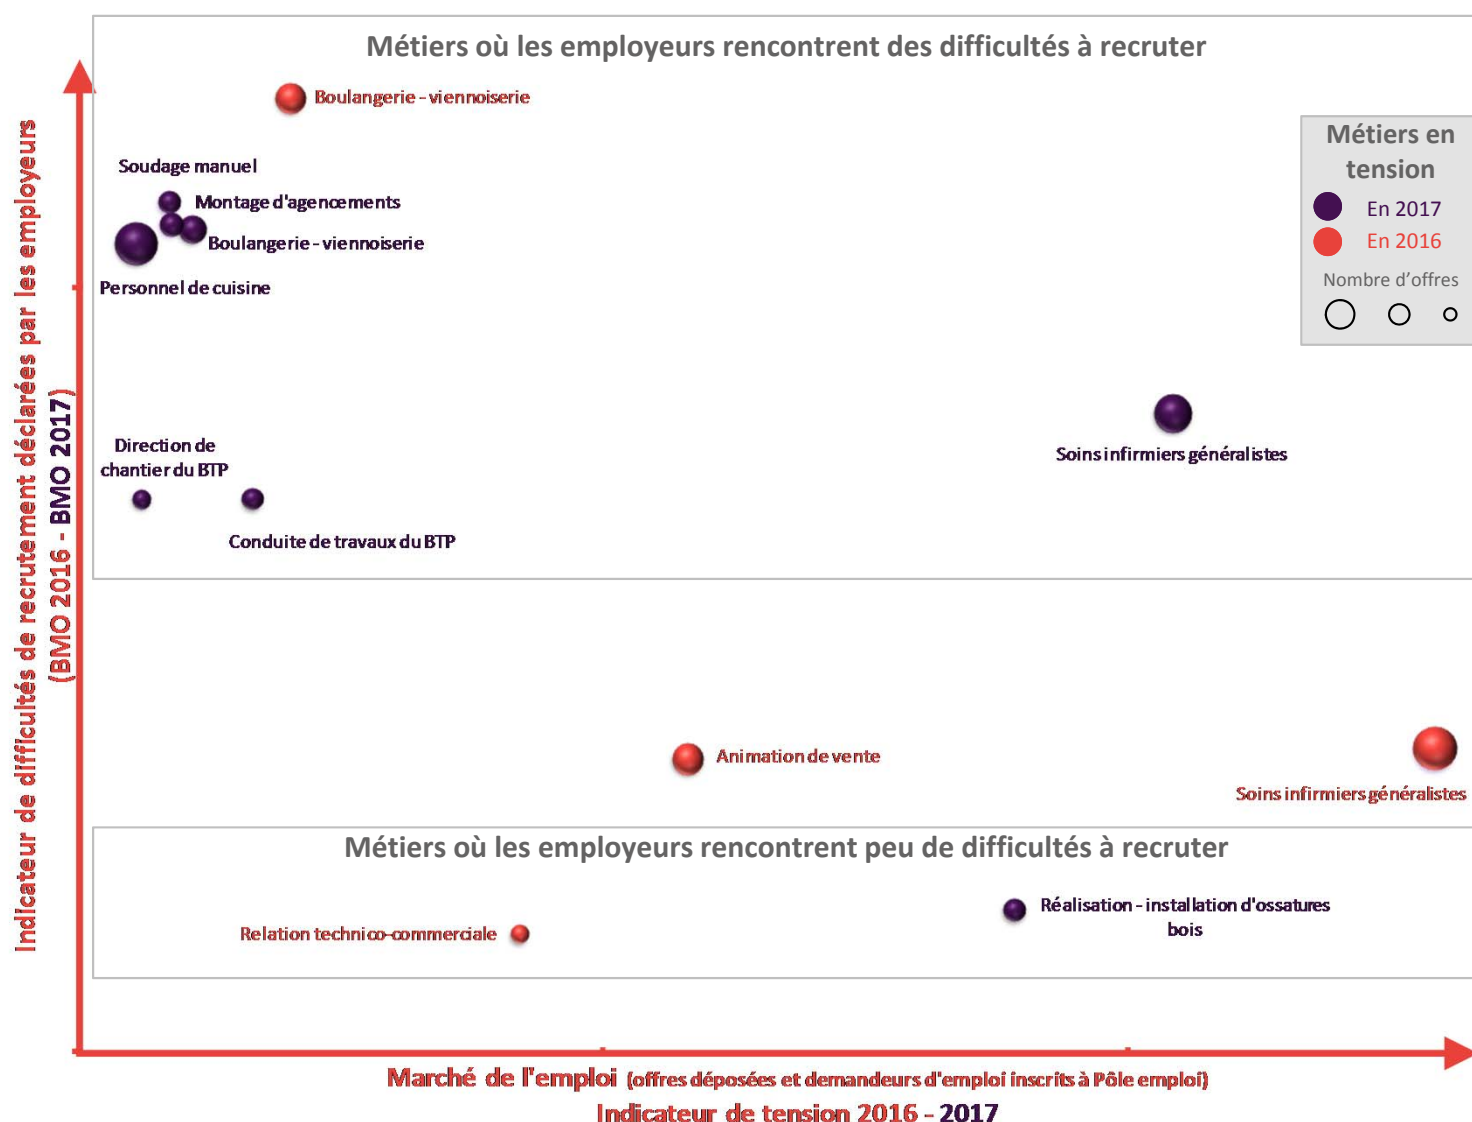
Métiers où les employeurs rencontrent des difficultés à recruter

Boulangerie - viennoiserie

Soudage manuel

Montage d'agencements

Boulangerie - viennoiserie

Personnel de cuisine

Métiers en tension

En 2017

En 2016

Nombre d'offres

Direction de chantier du BTP

Conduite de travaux du BTP

Soins infirmiers généralistes

Animation de vente

Soins infirmiers généralistes

Métiers où les employeurs rencontrent peu de difficultés à recruter

Réalisation - installation d'ossatures bois

Relation technico-commerciale

Indicateur de difficultés de recrutement déclarées par les employeurs (BMO 2016 - BMO 2017)

Marché de l'emploi (offres déposées et demandeurs d'emploi inscrits à Pôle emploi)

Indicateur de tension 2016 - 2017